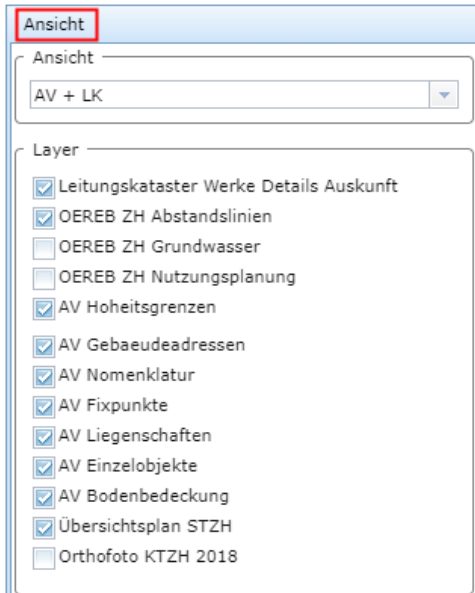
Ansicht

Ansicht

AV + LK

Layer

Leitungskataster Werke Details Auskunft
OEREB ZH Abstandslinien
OEREB ZH Grundwasser
OEREB ZH Nutzungsplanung
AV Hoheitsgrenzen
AV Gebaeudeadressen
AV Nomenklatur
AV Fixpunkte
AV Liegenschaften
AV Einzelobjekte
AV Bodenbedeckung
Übersichtsplan STZH
Orthofoto KTZH 2018